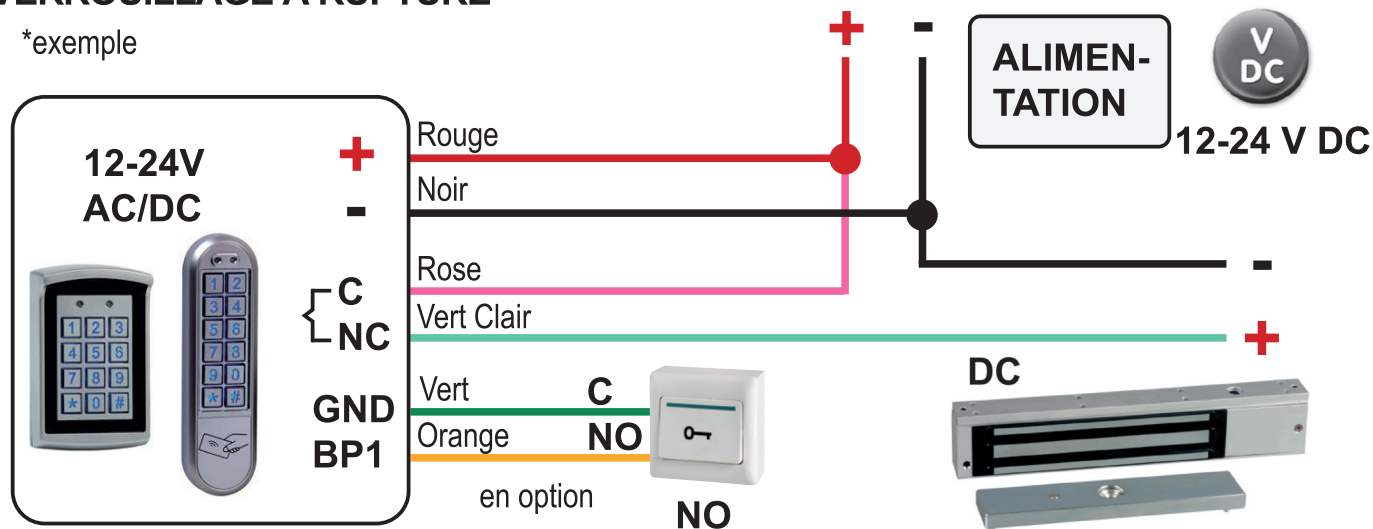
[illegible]

*exemple

12-24V AC/DC

+

-

C

NC

GND

BP1

Rouge

Noir

Rose

Vert Clair

Vert

Orange

C

NO

en option

NO

+

-

ALIMENTATION

V DC

12-24 V DC

-

+

DC

1 2 3
4 5 6
7 8 9
* 0 #

1 2
3 4
5 6
7 8
9 0
* #